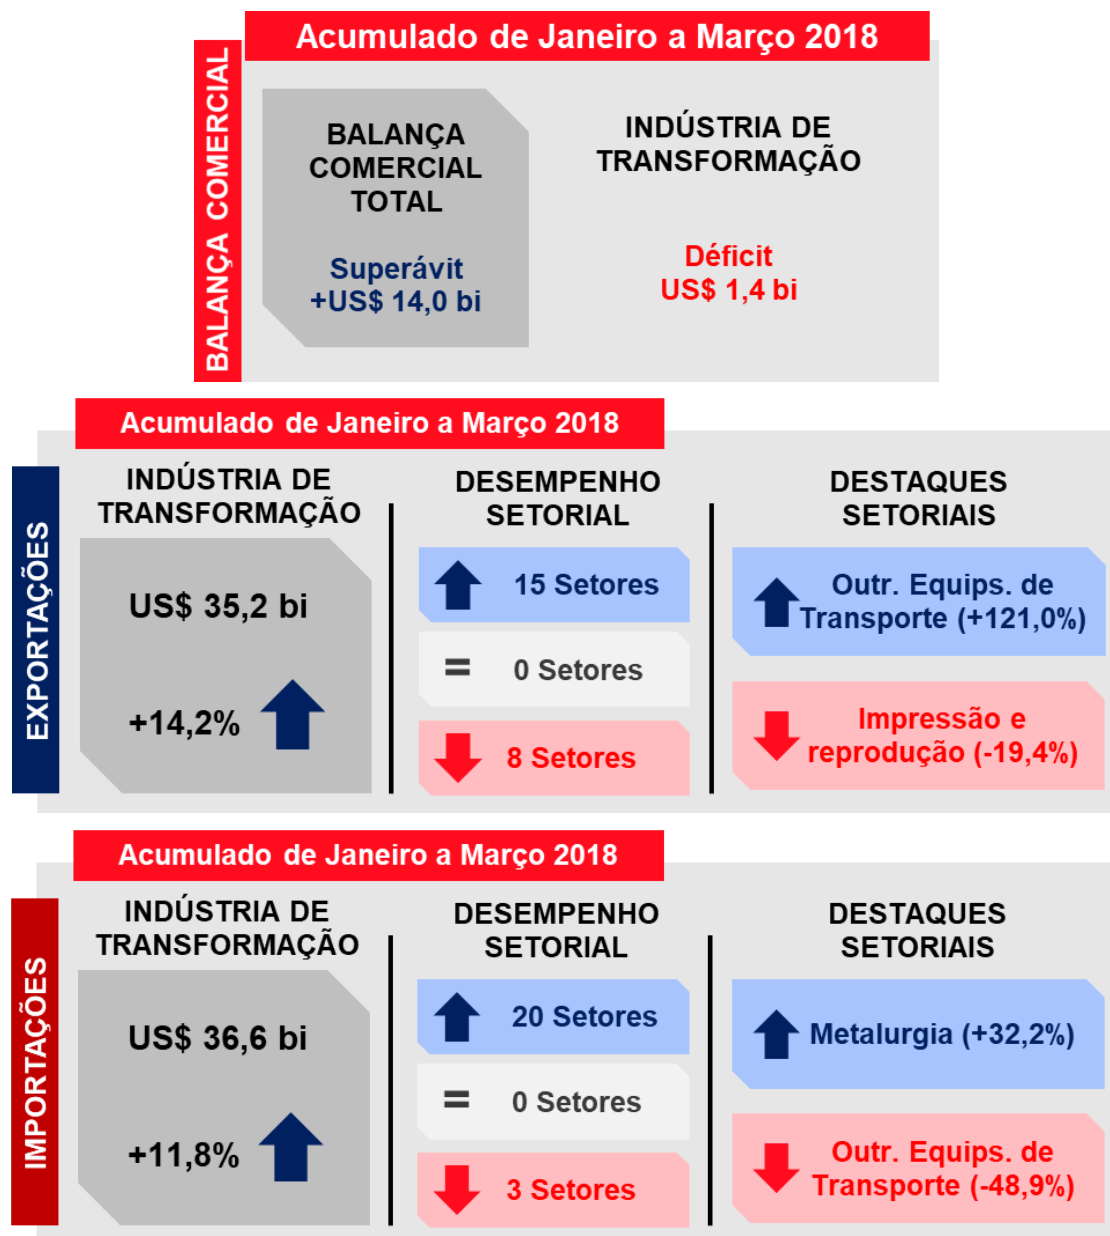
Acumulado de Janeiro a Março 2018

BALANÇA COMERCIAL

BALANÇA COMERCIAL TOTAL

Superávit
+US$ 14,0 bi

INDÚSTRIA DE TRANSFORMAÇÃO

Déficit
US$ 1,4 bi

Acumulado de Janeiro a Março 2018

EXPORTAÇÕES

INDÚSTRIA DE TRANSFORMAÇÃO

US$ 35,2 bi

+14,2%

DESEMPENHO SETORIAL

15 Setores

=
0 Setores

8 Setores

DESTAQUES SETORIAIS

Outr. Equips. de Transporte (+121,0%)

Impressão e reprodução (-19,4%)

Acumulado de Janeiro a Março 2018

IMPORTAÇÕES

INDÚSTRIA DE TRANSFORMAÇÃO

US$ 36,6 bi

+11,8%

DESEMPENHO SETORIAL

20 Setores

=
0 Setores

3 Setores

DESTAQUES SETORIAIS

Metalurgia (+32,2%)

Outr. Equips. de Transporte (-48,9%)